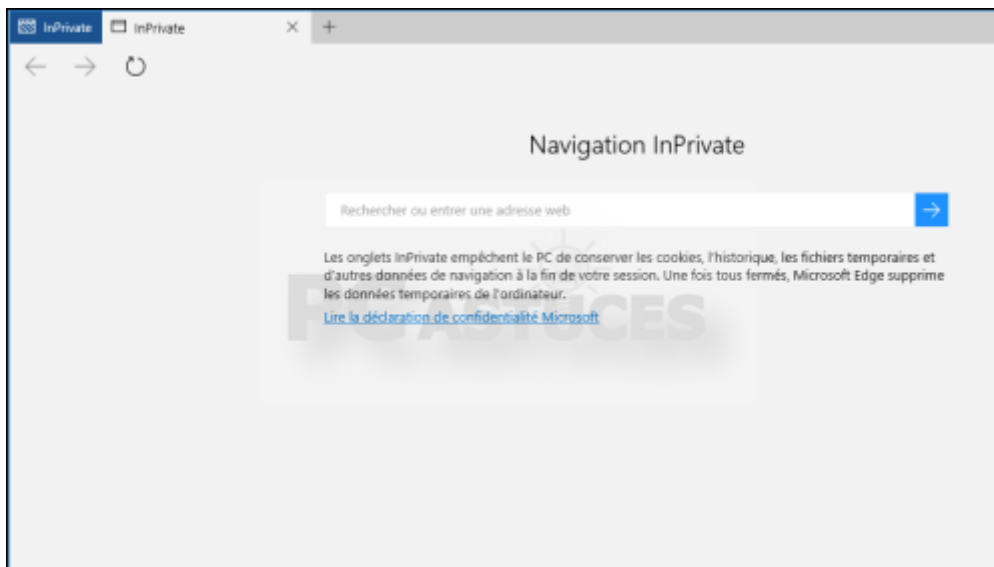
InPrivate

InPrivate

Navigation InPrivate

Rechercher ou entrer une adresse web

Les onglets InPrivate empêchent le PC de conserver les cookies, l'historique, les fichiers temporaires et d'autres données de navigation à la fin de votre session. Une fois tous fermés, Microsoft Edge supprime les données temporaires de l'ordinateur.

Lire la déclaration de confidentialité Microsoft

PC ASTUCES